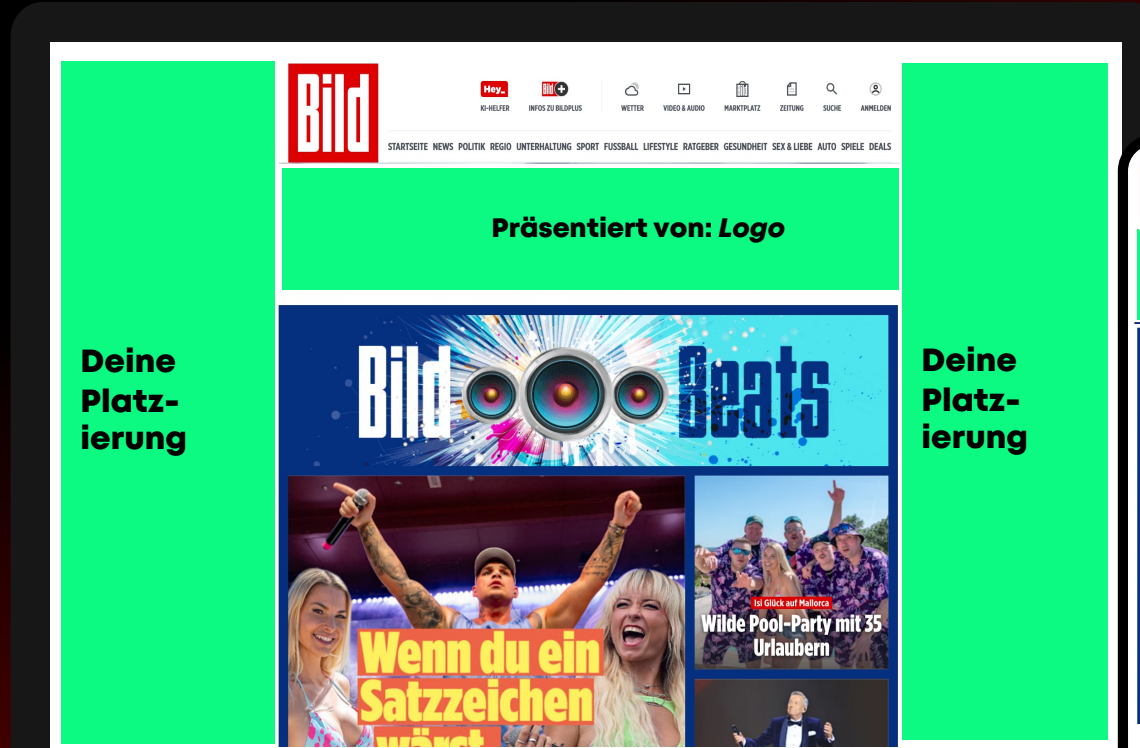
Deine Platzierung

Bild

Hey_ KI-HELFER

Bild+ INFOS ZU BILDPLUS

WETTER VIDEO & AUDIO MARKTPLATZ ZEITUNG SUCHE ANMELDEN

STARTSEITE NEWS POLITIK REGIO UNTERHALTUNG SPORT FUSSBALL LIFESTYLE RATGEBER GESUNDHEIT SEX & LIEBE AUTO SPIELE DEALS

Präsentiert von: *Logo*

Bild Beats

Wenn du ein Satzzeichen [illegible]

Isi Glück auf Mallorca
Wilde Pool-Party mit 35 Urlaubern

Deine Platzierung